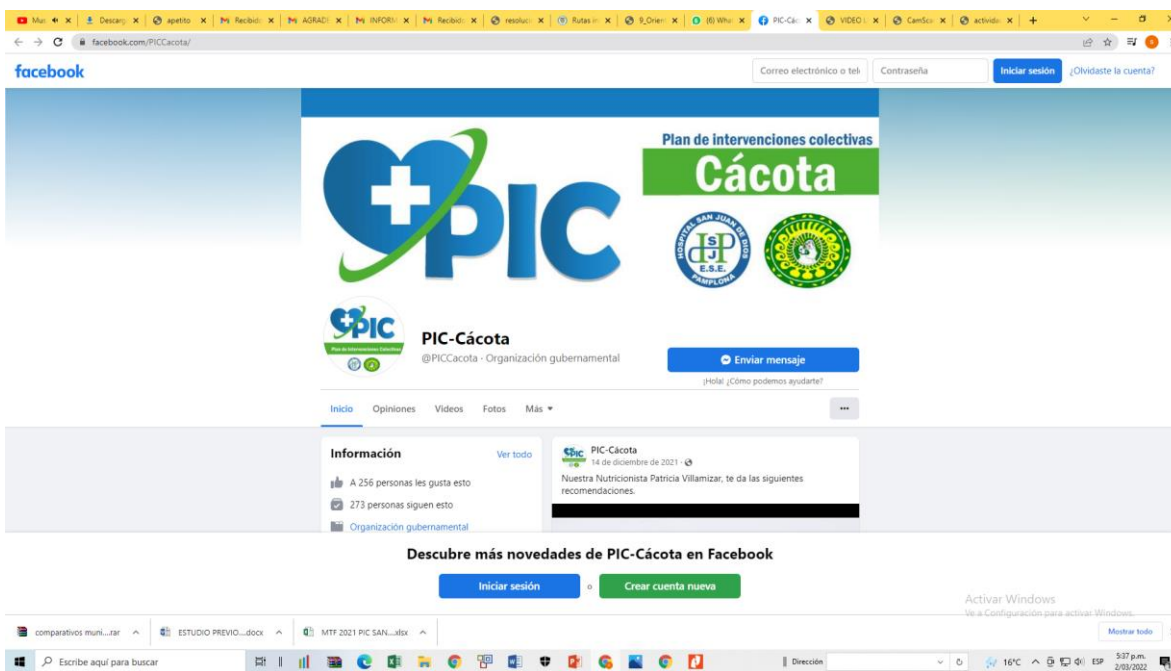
Mus | Descarg | apetito | Recibid | AGRADI | INFORM | Recibid | resoluci | Rutas | 9_Orien | (6) What | PIC-Các | VIDEO | CamSca | activida | +

facebook.com/PICCacota/

facebook

Correo electrónico o telé | Contraseña | Iniciar sesión | ¿Olvidaste la cuenta?

PIC

Plan de intervenciones colectivas
Cácota

HOSPITAL SAN JUAN DE DIOS
SJDP
E.S.E.
PAMPLONA

PIC
Plan de Intervenciones Colectivas

PIC-Cácota
@PICCacota · Organización gubernamental

Enviar mensaje
¡Hola! ¿Cómo podemos ayudarte?

Inicio | Opiniones | Videos | Fotos | Más ▾ | ...

Información
Ver todo
A 256 personas les gusta esto
273 personas siguen esto
Organización gubernamental

PIC-Cácota
14 de diciembre de 2021 ·
Nuestra Nutricionista Patricia Villamizar, te da las siguientes recomendaciones.

Descubre más novedades de PIC-Cácota en Facebook

Iniciar sesión | o | Crear cuenta nueva

Activar Windows
Ve a Configuración para activar Windows.

comparativos muni....rar ^ | ESTUDIO PREVIO....docx ^ | MTF 2021 PIC SAN....xlsx ^ | Mostrar todo

Escribe aquí para buscar

Dirección

16°C ESP 5:37 p.m. 2/03/2022